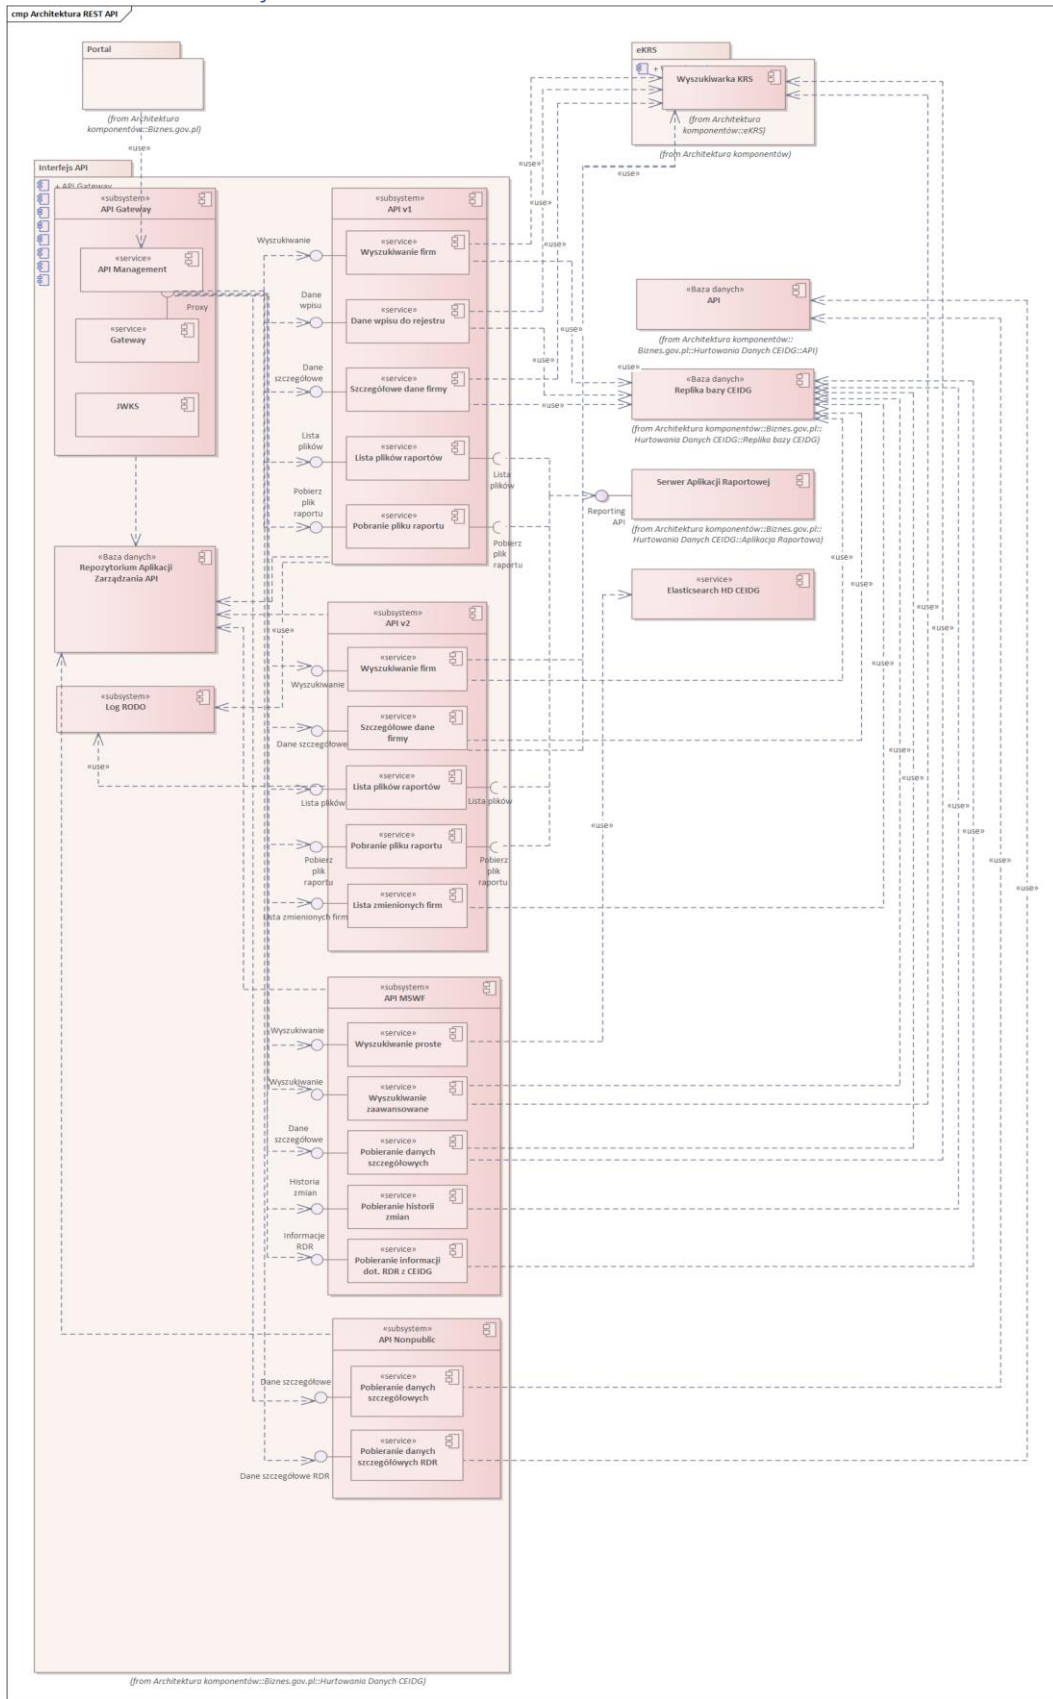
cmp Architektura REST API

Portal

(from Architektura komponentów::Biznes.gov.pl)

«use»

eKRS

Wyszukiwarka KRS

(from Architektura komponentów::eKRS)

(from Architektura komponentów)

Interfejs API

+ API Gateway

«subsystem»
API Gateway

«service»
API Management

Proxy

«service»
Gateway

JWKS

«subsystem»
API v1

Wyszukiwanie

«service»
Wyszukiwanie firm

Dane wpisu

«service»
Dane wpisu do rejestru

Dane szczegółowe

«service»
Szczegółowe dane firmy

Lista plików

«service»
Lista plików raportów

Lista plików

Pobierz plik raportu

«service»
Pobranie pliku raportu

Pobierz plik raportu

«use»

«Baza danych»
API

(from Architektura komponentów::Biznes.gov.pl::Hurtowania Danych CEIDG::API)

«Baza danych»
Replika bazy CEIDG

(from Architektura komponentów::Biznes.gov.pl::Hurtowania Danych CEIDG::Replika bazy CEIDG)

Serwer Aplikacji Raportowej

Reporting API

(from Architektura komponentów::Biznes.gov.pl::Hurtowania Danych CEIDG::Aplikacja Raportowa)

«service»
Elasticsearch HD CEIDG

«Baza danych»
Repozytorium Aplikacji Zarządzania API

«subsystem»
API v2

«service»
Wyszukiwanie firm

Wyszukiwanie

«subsystem»
Log RODO

«service»
Szczegółowe dane firmy

Dane szczegółowe

«service»
Lista plików raportów

Lista plików

Lista plików

«service»
Pobranie pliku raportu

Pobierz plik raportu

Pobierz plik raportu

«service»
Lista zmienionych firm

Lista zmienionych firm

«subsystem»
API MSWF

Wyszukiwanie

«service»
Wyszukiwanie proste

Wyszukiwanie

«service»
Wyszukiwanie zaawansowane

Dane szczegółowe

«service»
Pobieranie danych szczegółowych

Historia zmian

«service»
Pobieranie historii zmian

Informacje RDR

«service»
Pobieranie informacji dot. RDR z CEIDG

«subsystem»
API Nonpublic

Dane szczegółowe

«service»
Pobieranie danych szczegółowych

«service»
Pobieranie danych szczegółowych RDR

Dane szczegółowe RDR

«use»

(from Architektura komponentów::Biznes.gov.pl::Hurtowania Danych CEIDG)